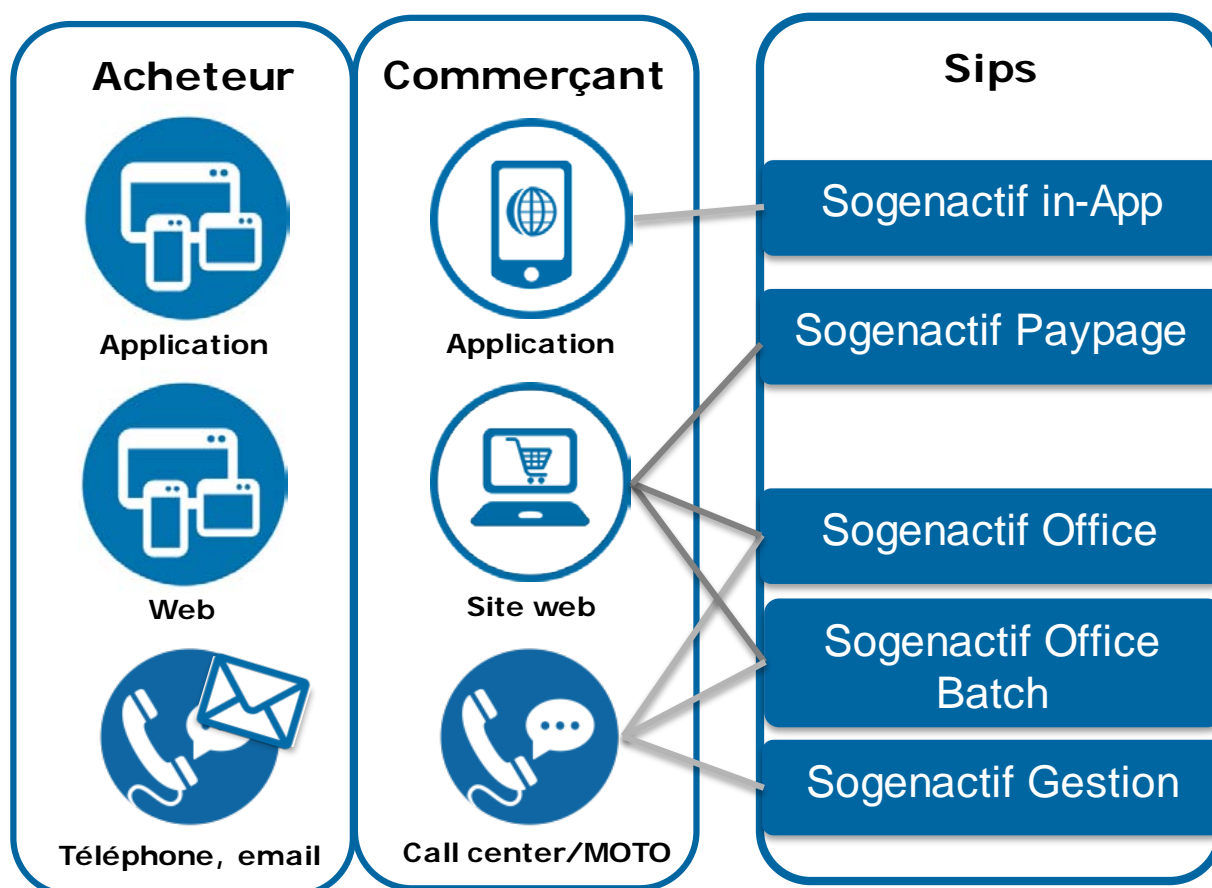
Acheteur

Application

Web

Téléphone, email

Commerçant

Application

Site web

Call center/MOTO

Sips

Sogenactif in-App

Sogenactif Paypage

Sogenactif Office

Sogenactif Office Batch

Sogenactif Gestion